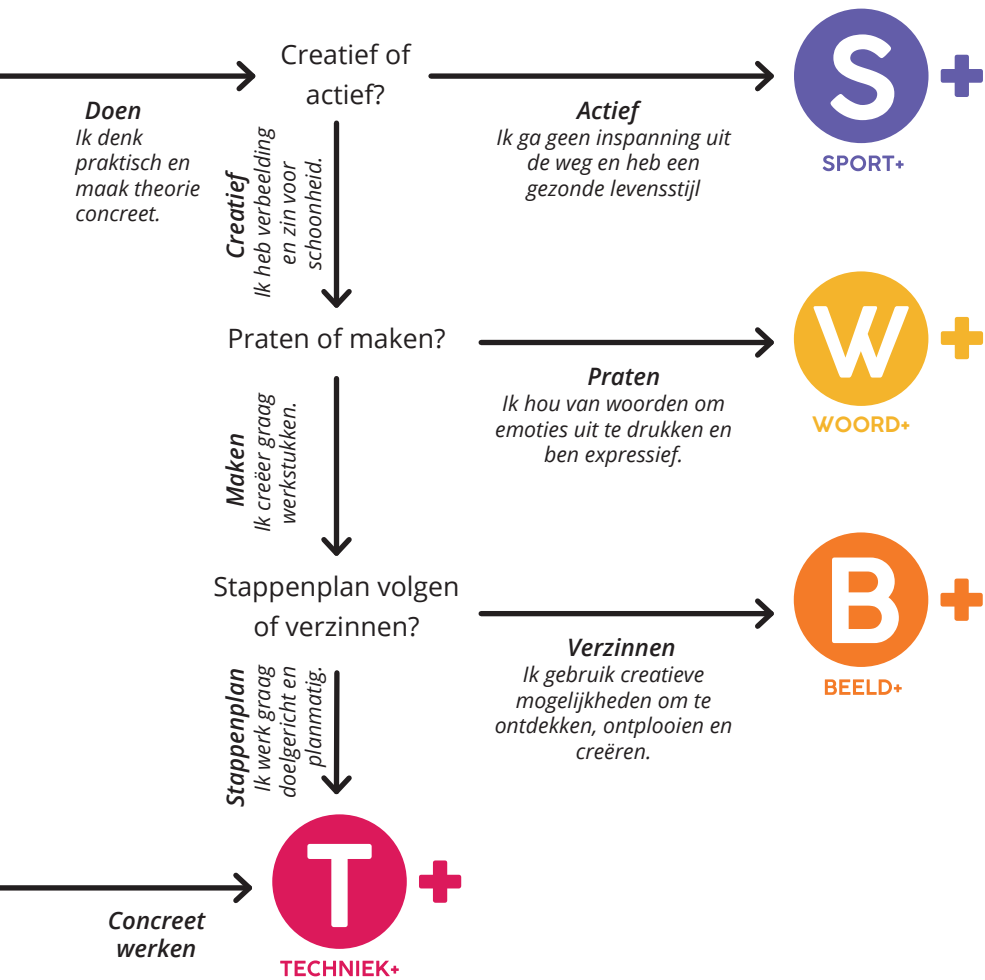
Creatief of actief?

Doen
Ik denk praktisch en maak theorie concreet.

Actief
Ik ga geen inspanning uit de weg en heb een gezonde levensstijl

S+
SPORT+

Creatief
Ik heb verbeelding en zin voor schoonheid.

Praten of maken?

Praten
Ik hou van woorden om emoties uit te drukken en ben expressief.

W+
WOORD+

Maken
Ik creëer graag werkstukken.

Stappenplan volgen of verzinnen?

Verzinnen
Ik gebruik creatieve mogelijkheden om te ontdekken, ontplooien en creëren.

B+
BEELD+

Stappenplan
Ik werk graag doelgericht en planmatig.

Concreet werken

T+
TECHNIEK+